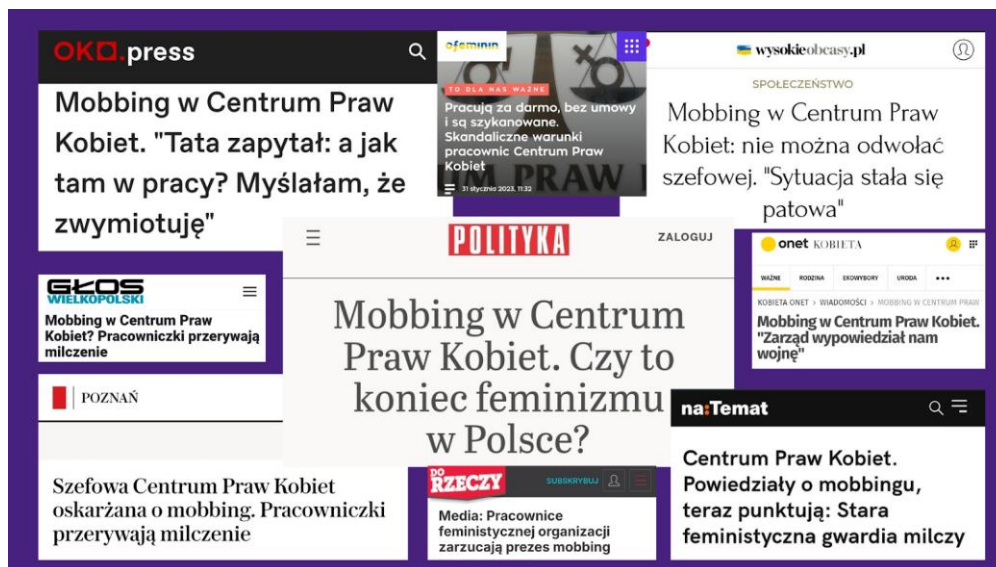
OKO.press

Mobbing w Centrum Praw Kobiet. "Tata zapytał: a jak tam w pracy? Myślałam, że zwymiotuję"

ofeminin

TO DLA NAS WAŻNE

Pracują za darmo, bez umowy i są szykanowane. Skandaliczne warunki pracownic Centrum Praw Kobiet

31 stycznia 2023, 11:32

wysokieobcasy.pl

SPOŁECZEŃSTWO

Mobbing w Centrum Praw Kobiet: nie można odwołać szefowej. "Sytuacja stała się patowa"

GŁOS WIELKOPOLSKI

Mobbing w Centrum Praw Kobiet? Pracowniczki przerywają milczenie

POLITYKA

ZALOGUJ

Mobbing w Centrum Praw Kobiet. Czy to koniec feminizmu w Polsce?

onet KOBIETA

WAŻNE RODZINA EKOWYBORY URODA •••

KOBIETA ONET > WIADOMOŚCI > MOBBING W CENTRUM PRAW

Mobbing w Centrum Praw Kobiet. "Zarząd wypowiedział nam wojnę"

POZNAŃ

Szefowa Centrum Praw Kobiet oskarżana o mobbing. Pracowniczki przerywają milczenie

DO RZECZY

SUBSKRYBUJ

Media: Pracownice feministycznej organizacji zarzucają prezes mobbing

na:Temat

Centrum Praw Kobiet. Powiedziały o mobbingu, teraz punktują: Stara feministyczna gwardia milczy